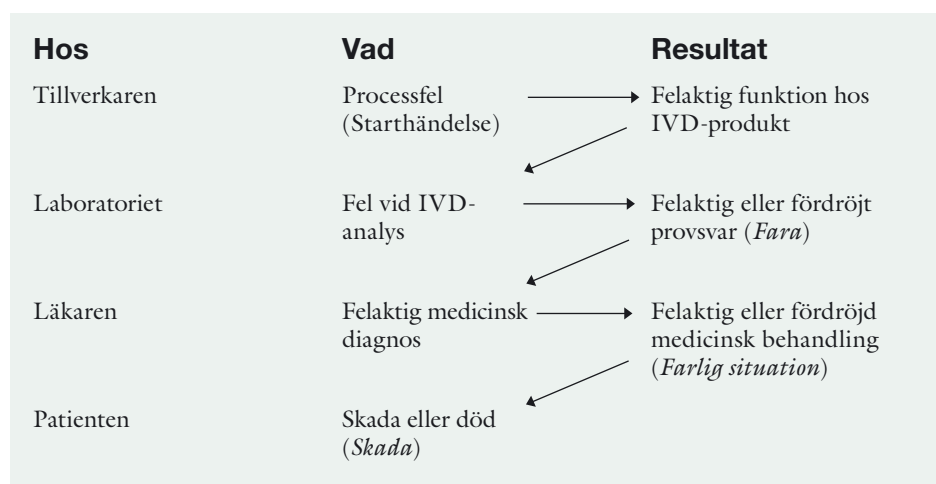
| Hos | Vad | Resultat |
|---|---|---|
| Tillverkaren | Processfel (Starthändelse) | Felaktig funktion hos IVD-produkt |
| Laboratoriet | Fel vid IVD-analys | Felaktig eller fördröjt provsvar (*Fara*) |
| Läkaren | Felaktig medicinsk diagnos | Felaktig eller fördröjd medicinsk behandling (*Farlig situation*) |
| Patienten | Skada eller död (*Skada*) | |